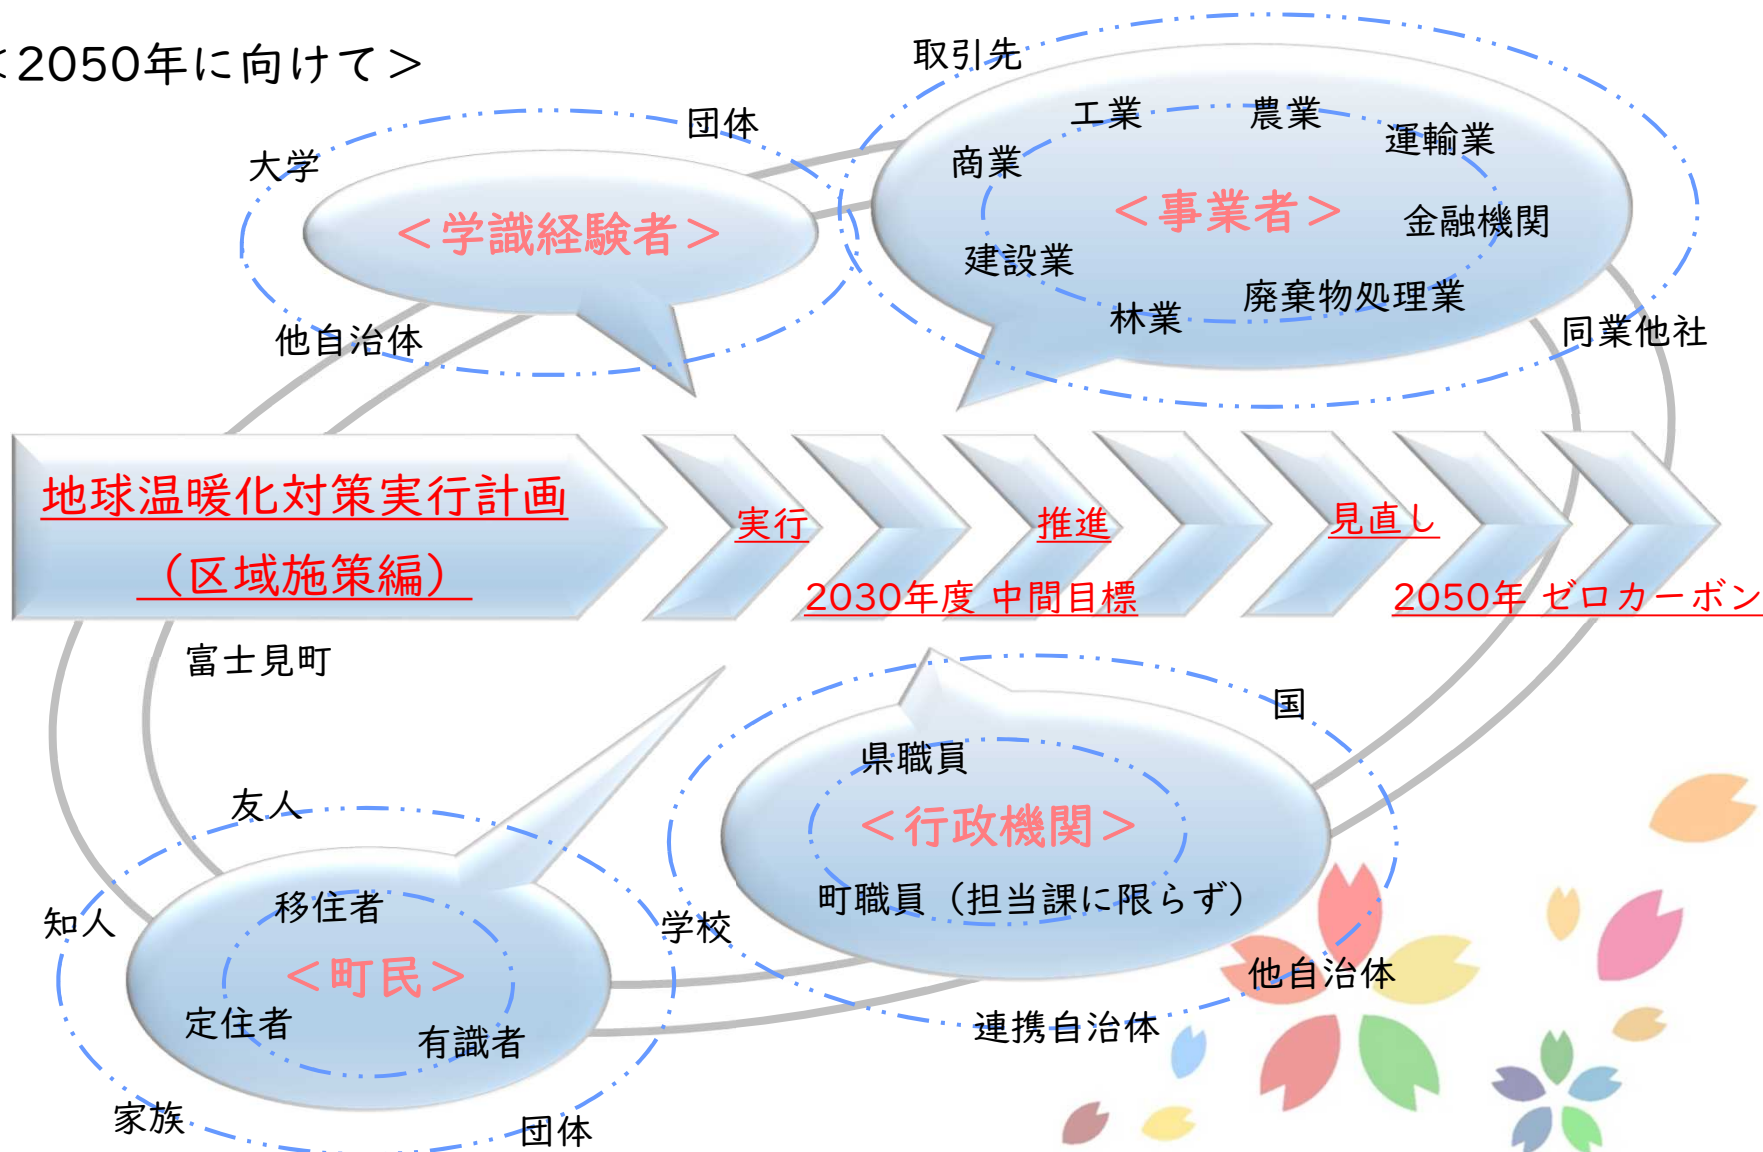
＜2050年に向けて＞

取引先

団体

大学

＜学識経験者＞

他自治体

工業

農業

運輸業

商業

＜事業者＞

金融機関

建設業

廃棄物処理業

林業

同業他社

地球温暖化対策実行計画

（区域施策編）

実行

推進

見直し

2030年度 中間目標

2050年 ゼロカーボン

富士見町

国

県職員

＜行政機関＞

町職員（担当課に限らず）

友人

知人

移住者

＜町民＞

定住者

有識者

学校

他自治体

連携自治体

家族

団体